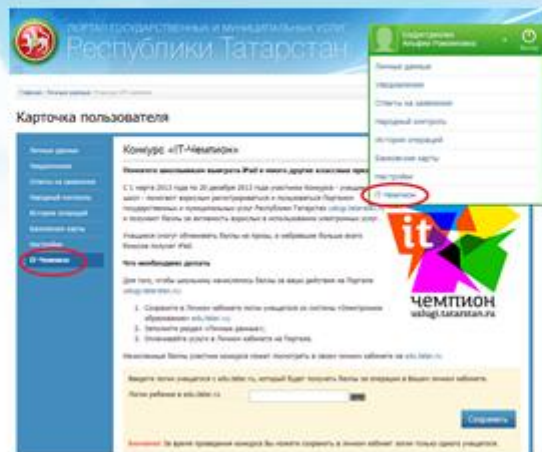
ПОРТАЛ ГОСУДАРСТВЕННЫХ И МУНИЦИПАЛЬНЫХ УСЛУГ
Республики Татарстан

Главная / Личные данные / Конкурс «IT-Чемпион»

Карточка пользователя

Личные данные
Уведомления
Ответы на заявления
Народный контроль
История операций
Банковские карты
Настройки
IT-Чемпион

Конкурс «IT-Чемпион»

Помогите школьнику выиграть iPad и много других классных призов

С 1 марта 2013 года по 20 декабря 2013 года участники Конкурса - учащиеся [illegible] школ - помогают взрослым регистрироваться и пользоваться Порталом государственных и муниципальных услуг Республики Татарстан uslugi.tatarstan.ru и получают баллы за активность взрослых в пользовании электронных услуг.

Учащиеся смогут обменивать баллы на призы, а набравшие больше всего баллов получат iPad.

Что необходимо делать

Для того, чтобы школьнику начислялись баллы за ваши действия на Портале uslugi.tatarstan.ru:

1. Сохраните в Личном кабинете логин учащегося из системы «Электронное образование» edu.tatar.ru.
2. Заполните раздел «Личные данные».
3. Оплачивайте услуги в Личном кабинете на Портале.

Начисленные баллы участник конкурса может посмотреть в своем личном кабинете на edu.tatar.ru.

Введите логин учащегося с edu.tatar.ru, который будет получать баллы за операции в Вашем личном кабинете.

Логин ребенка в edu.tatar.ru

Сохранить

Внимание! За время проведения конкурса Вы можете сохранить в личном кабинет логин только одного учащегося.

Хадиятдинова Альфия Рамилевна

Личные данные
Уведомления
Ответы на заявления
Народный контроль
История операций
Банковские карты
Настройки
IT-Чемпион

it
чемпион
uslugi.tatarstan.ru